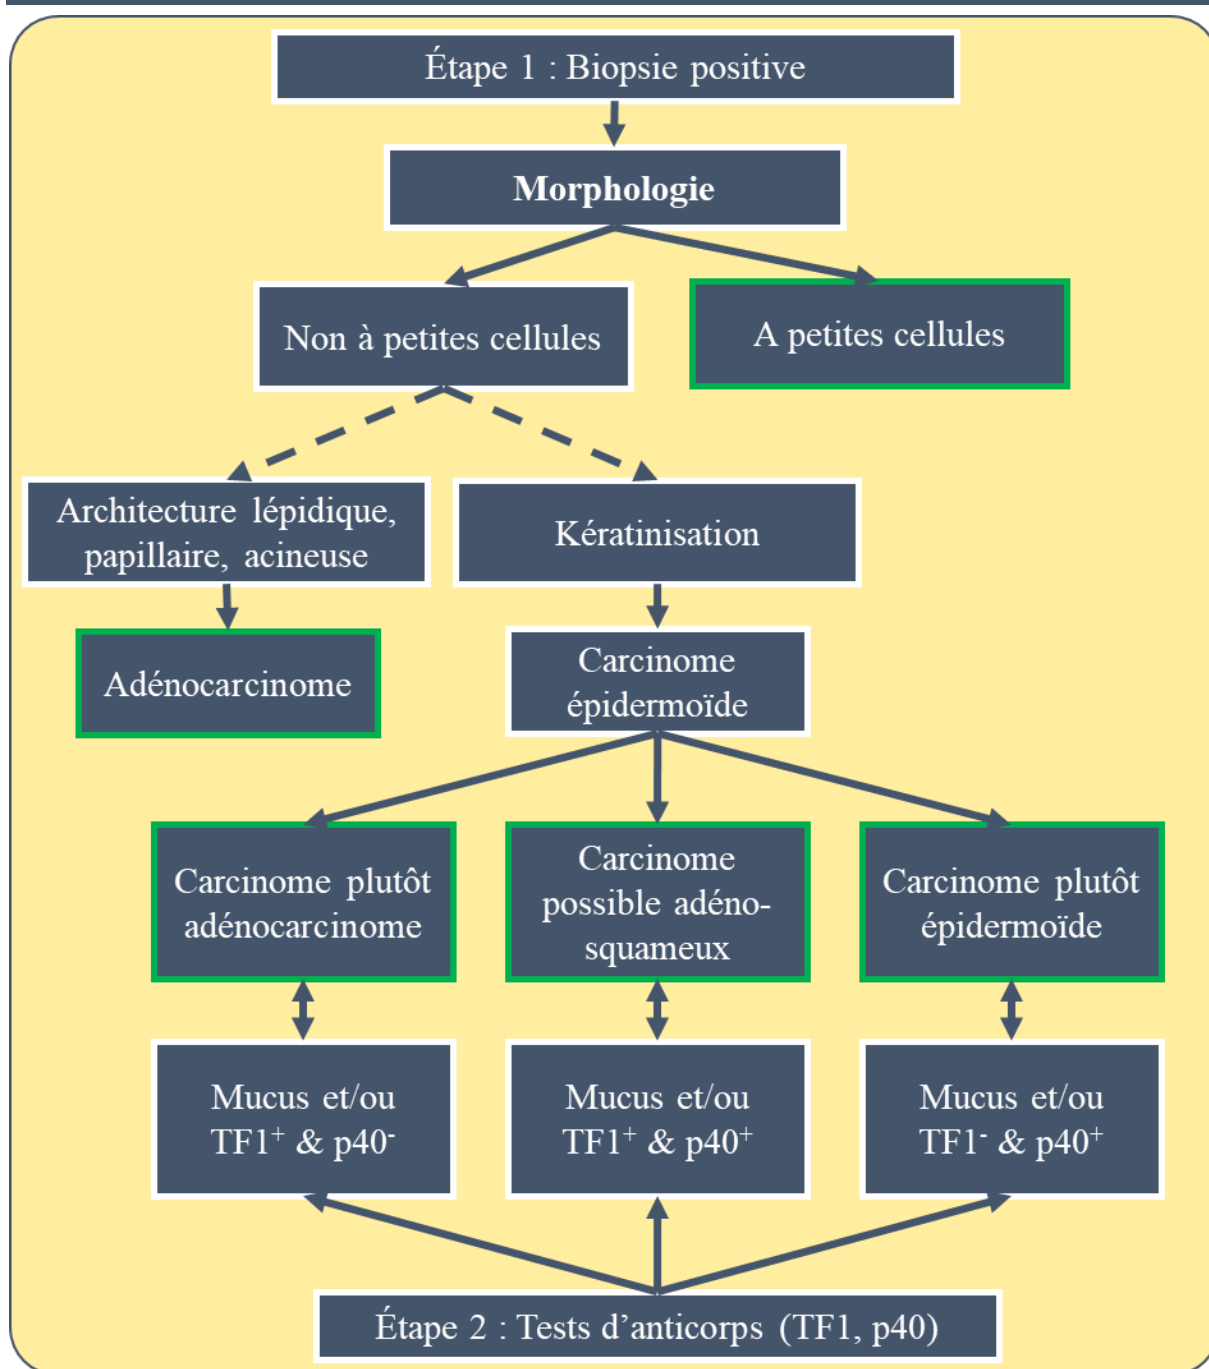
Étape 1 : Biopsie positive

**Morphologie**

Non à petites cellules

A petites cellules

Architecture lépidique, papillaire, acineuse

Kératinisation

Adénocarcinome

Carcinome épidermoïde

Carcinome plutôt adénocarcinome

Carcinome possible adéno-squameux

Carcinome plutôt épidermoïde

Mucus et/ou $TF1^{+}$ & $p40^{-}$

Mucus et/ou $TF1^{+}$ & $p40^{+}$

Mucus et/ou $TF1^{-}$ & $p40^{+}$

Étape 2 : Tests d'anticorps (TF1, p40)